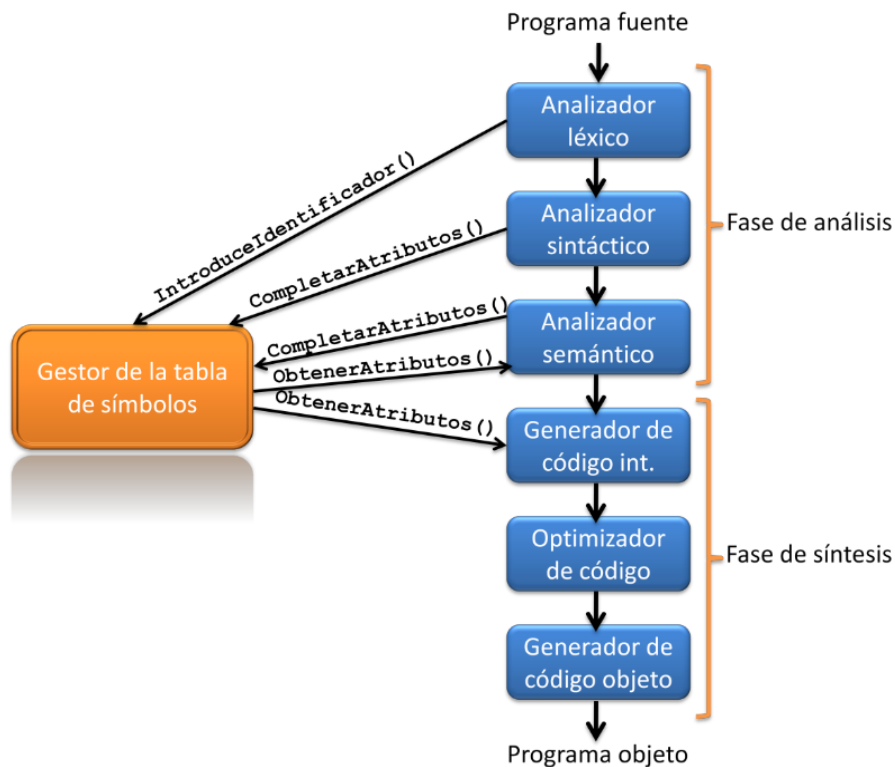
Programa fuente

Analizador léxico

Analizador sintáctico

Analizador semántico

Generador de código int.

Optimizador de código

Generador de código objeto

Programa objeto

Fase de análisis

Fase de síntesis

Gestor de la tabla de símbolos

IntroduceIdentificador()

CompletarAtributos()

CompletarAtributos()

ObtenerAtributos()

ObtenerAtributos()